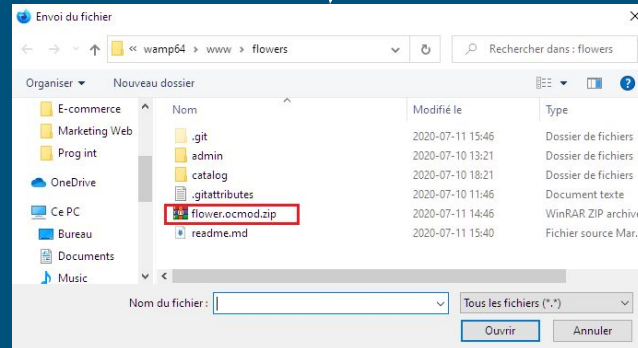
Envoi du fichier

« wamp64 › www › flowers

Rechercher dans : flowers

Organiser ▾ Nouveau dossier

E-commerce
Marketing Web
Prog int
OneDrive
Ce PC
Bureau
Documents
Music

| Nom | Modifié le | Type |
|---|---|---|
| .git | 2020-07-11 15:46 | Dossier de fichiers |
| admin | 2020-07-10 13:21 | Dossier de fichiers |
| catalog | 2020-07-10 18:21 | Dossier de fichiers |
| .gitattributes | 2020-07-10 11:46 | Document texte |
| flower.ocmod.zip | 2020-07-11 14:46 | WinRAR ZIP archive |
| readme.md | 2020-07-11 15:40 | Fichier source Mar. |

Nom du fichier :

Tous les fichiers (*.*)

Ouvrir Annuler